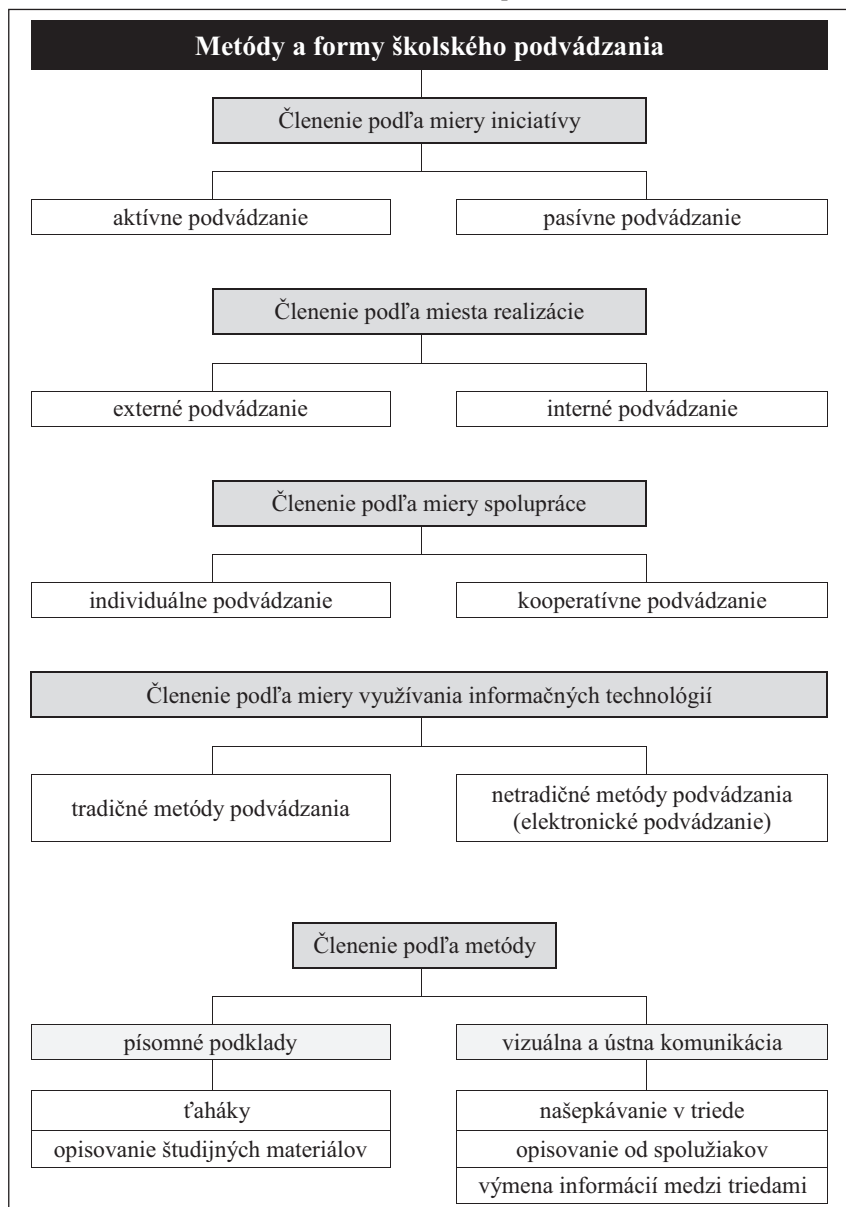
Metódy a formy školského podvádzania

Členenie podľa miery iniciatívy

aktívne podvádzanie

pasívne podvádzanie

Členenie podľa miesta realizácie

externé podvádzanie

interné podvádzanie

Členenie podľa miery spolupráce

individuálne podvádzanie

kooperatívne podvádzanie

Členenie podľa miery využívania informačných technológií

tradičné metódy podvádzania

netradičné metódy podvádzania (elektronické podvádzanie)

Členenie podľa metódy

písomné podklady

ťaháky

opisovanie študijných materiálov

vizuálna a ústna komunikácia

našepkávanie v triede

opisovanie od spolužiakov

výmena informácií medzi triedami